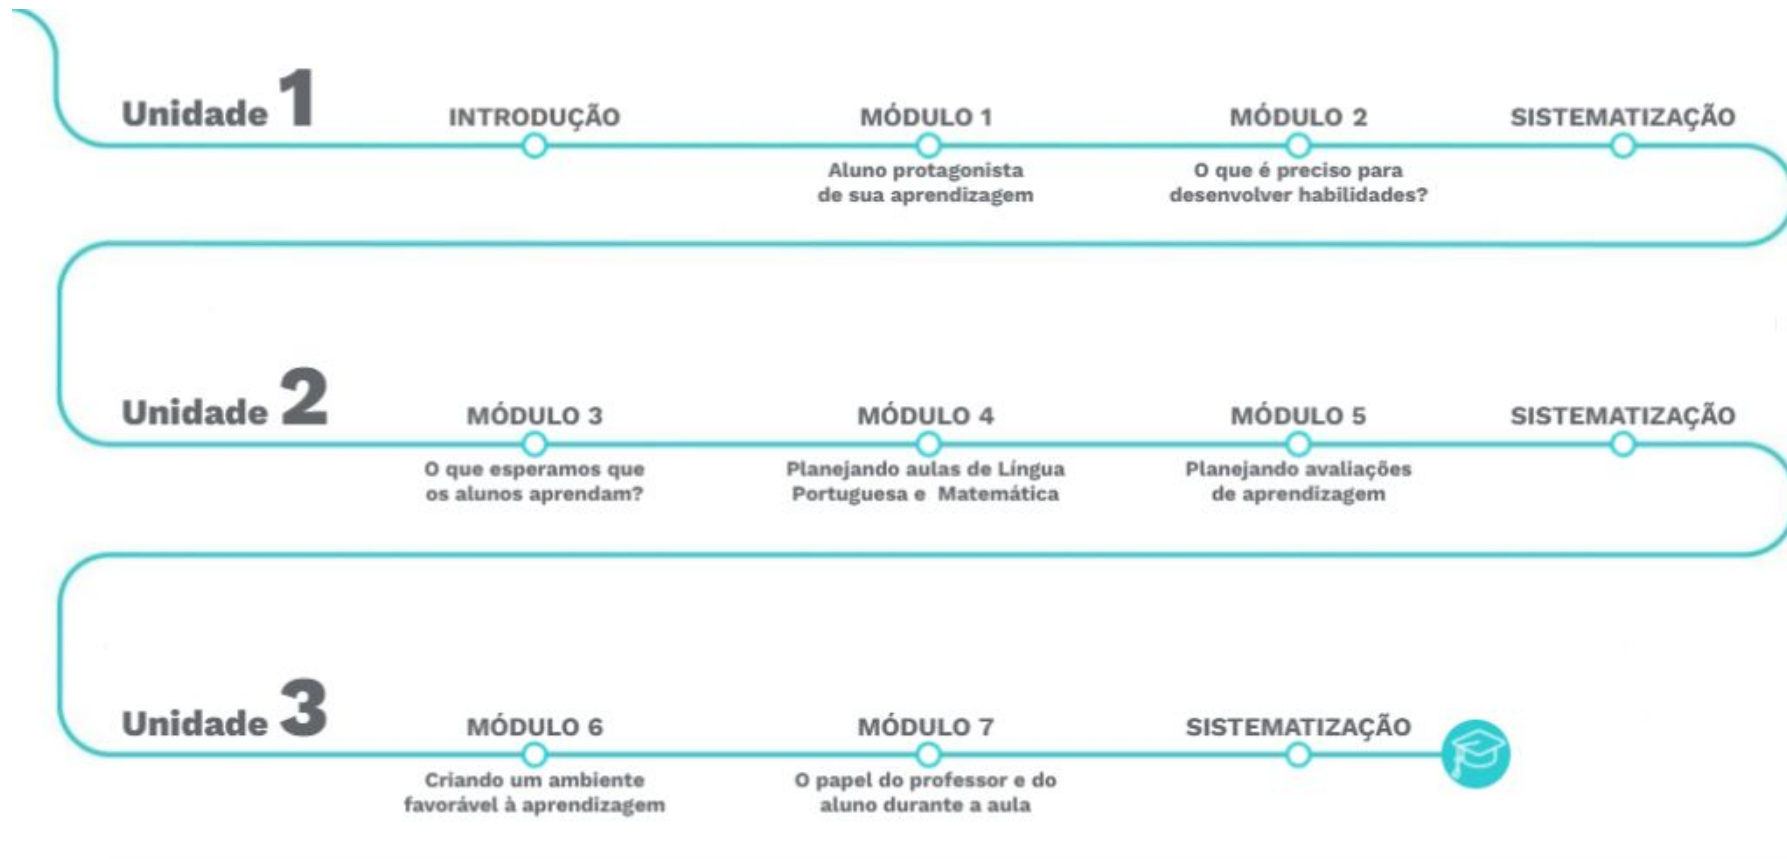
Unidade 1

INTRODUÇÃO

MÓDULO 1
Aluno protagonista de sua aprendizagem

MÓDULO 2
O que é preciso para desenvolver habilidades?

SISTEMATIZAÇÃO

Unidade 2

MÓDULO 3
O que esperamos que os alunos aprendam?

MÓDULO 4
Planejando aulas de Língua Portuguesa e Matemática

MÓDULO 5
Planejando avaliações de aprendizagem

SISTEMATIZAÇÃO

Unidade 3

MÓDULO 6
Criando um ambiente favorável à aprendizagem

MÓDULO 7
O papel do professor e do aluno durante a aula

SISTEMATIZAÇÃO